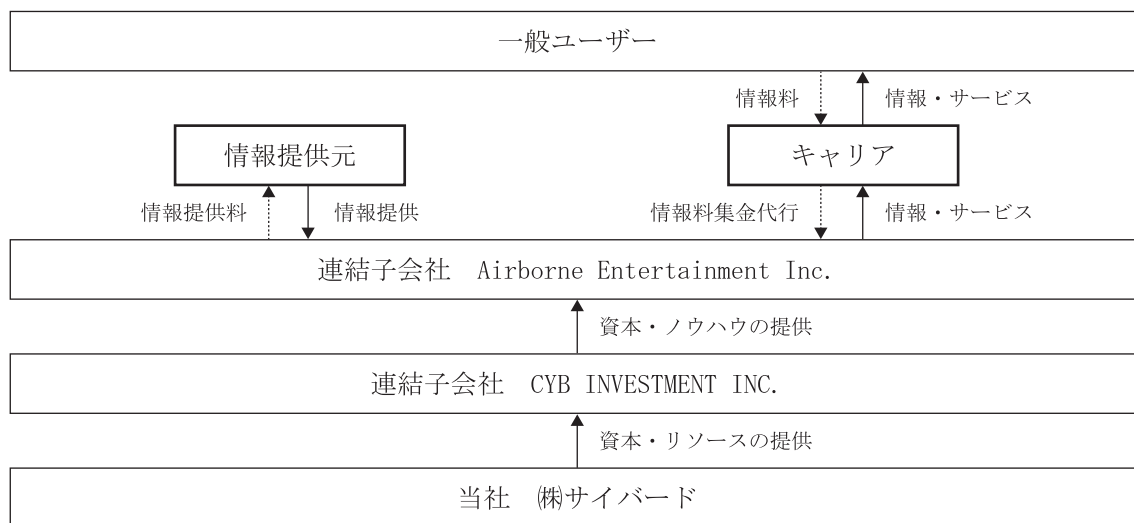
一般ユーザー

情報料

情報・サービス

情報提供元

キャリア

情報提供料

情報提供

情報料集金代行

情報・サービス

連結子会社　Airborne Entertainment Inc.

資本・ノウハウの提供

連結子会社　CYB INVESTMENT INC.

資本・リソースの提供

当社　㈱サイバード